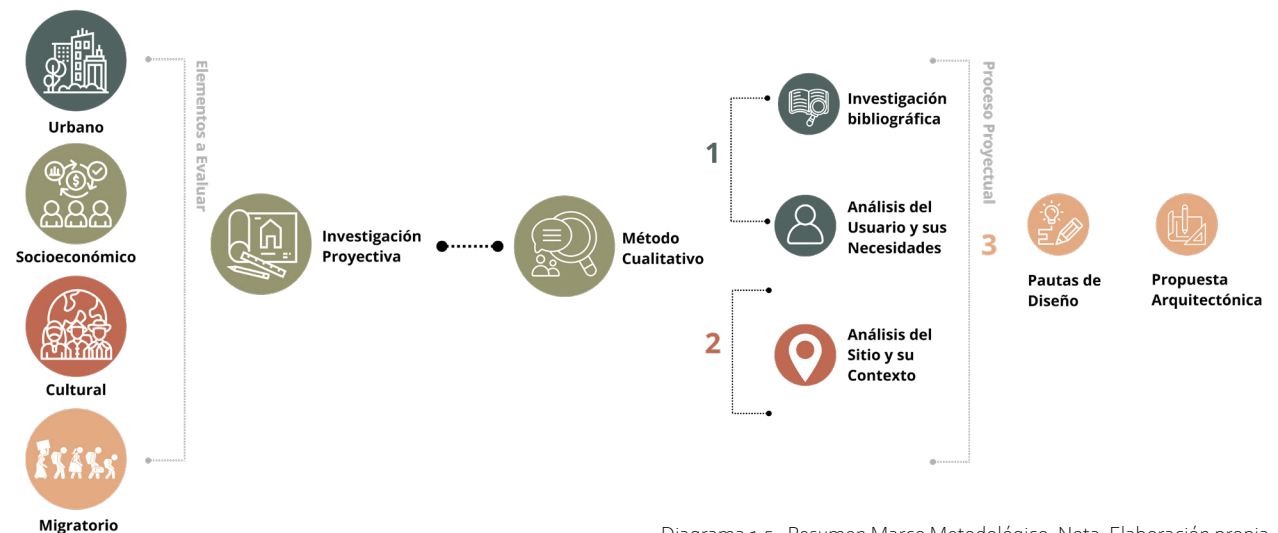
Urbano

Socioeconómico

Cultural

Migratorio

Elementos a Evaluar

Investigación Proyectiva

Método Cualitativo

1

Investigación bibliográfica

Análisis del Usuario y sus Necesidades

2

Análisis del Sitio y su Contexto

Proceso Proyectual

3

Pautas de Diseño

Propuesta Arquitectónica

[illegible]